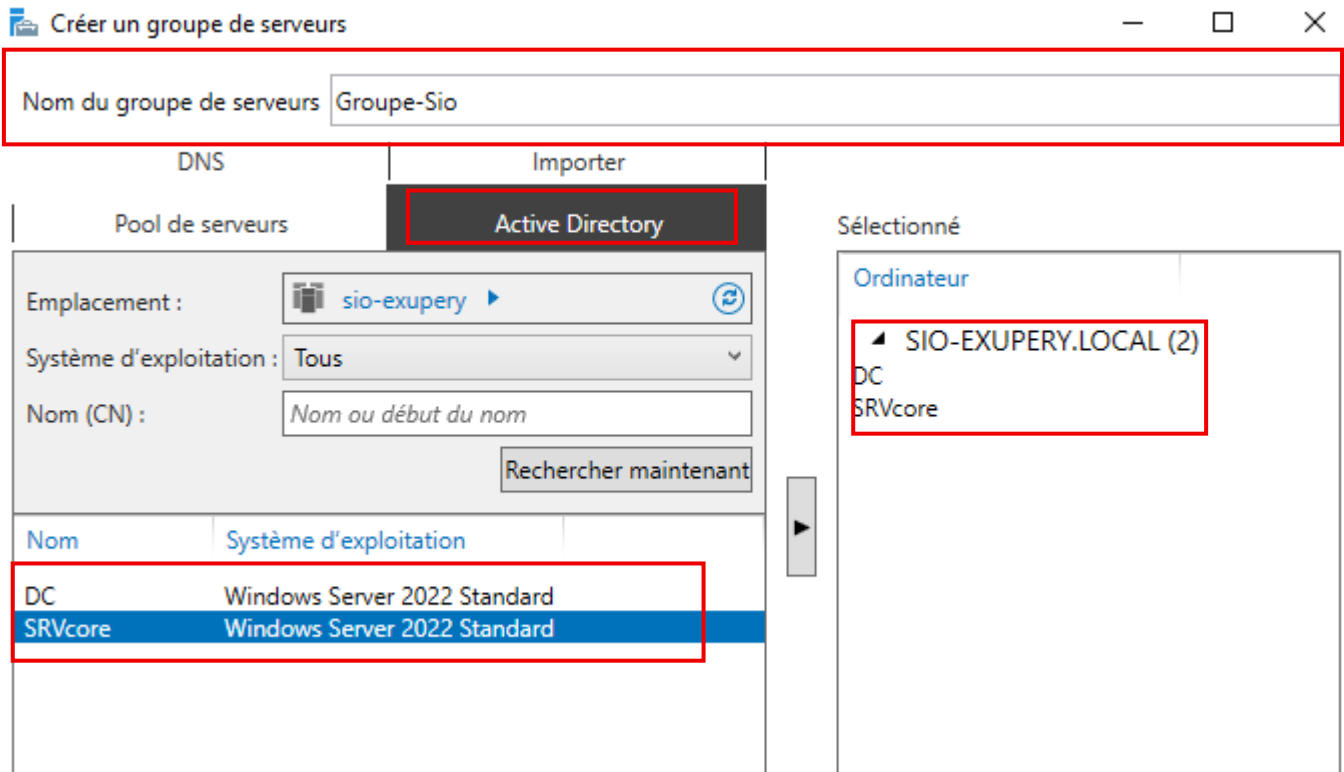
Créer un groupe de serveurs

Nom du groupe de serveurs Groupe-Sio

DNS Importer

Pool de serveurs Active Directory

Sélectionné

Emplacement : sio-exupery

Système d'exploitation : Tous

Nom (CN) : Nom ou début du nom

Rechercher maintenant

| Nom | Système d'exploitation |
|---|---|
| DC | Windows Server 2022 Standard |
| SRVcore | Windows Server 2022 Standard |

Ordinateur

SIO-EXUPERY.LOCAL (2)
DC
SRVcore